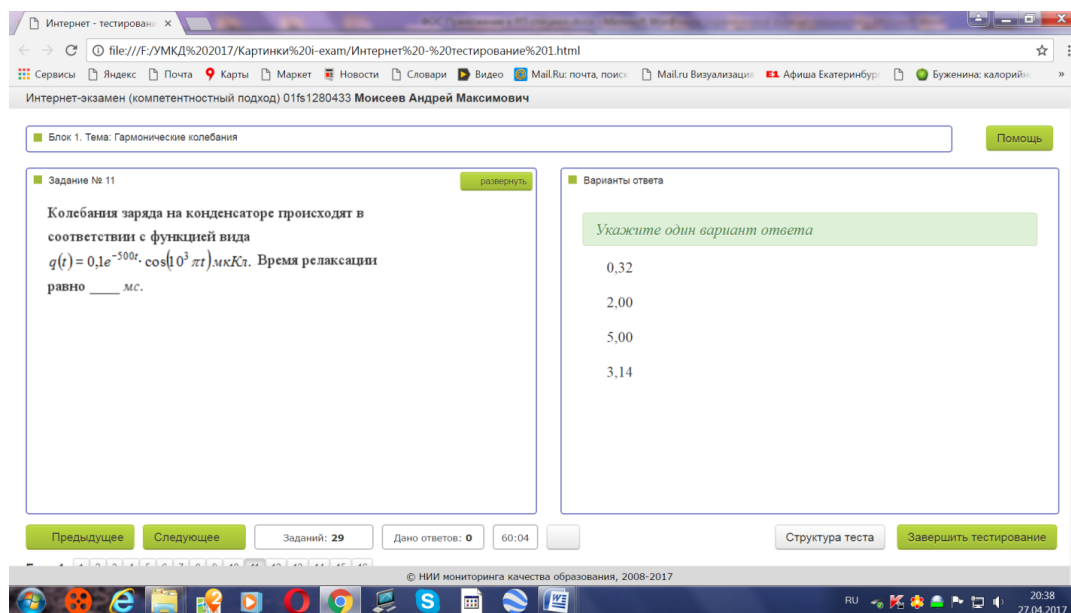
Интернет - тестирован ×

file:///F:/УМКД%202017/Картинки%20i-exam/Интернет%20-%20тестирование%201.html

Сервисы Яндекс Почта Карты Маркет Новости Словари Видео Mail.Ru: почта, поиск Mail.ru Визуализация Афиша Екатеринбург Буженина: калорийн »

Интернет-экзамен (компетентностный подход) 01fs1280433 **Моисеев Андрей Максимович**

Блок 1. Тема: Гармонические колебания

Помощь

Задание № 11

развернуть

Колебания заряда на конденсаторе происходят в соответствии с функцией вида $q(t) = 0{,}1e^{-500t} \cdot \cos(10^3 \pi t)$ мкКл. Время релаксации равно ____ мс.

Варианты ответа

Укажите один вариант ответа

0,32

2,00

5,00

3,14

Предыдущее

Следующее

Заданий: 29

Дано ответов: 0

60:04

Структура теста

Завершить тестирование

© НИИ мониторинга качества образования, 2008-2017

RU

20:38
27.04.2017